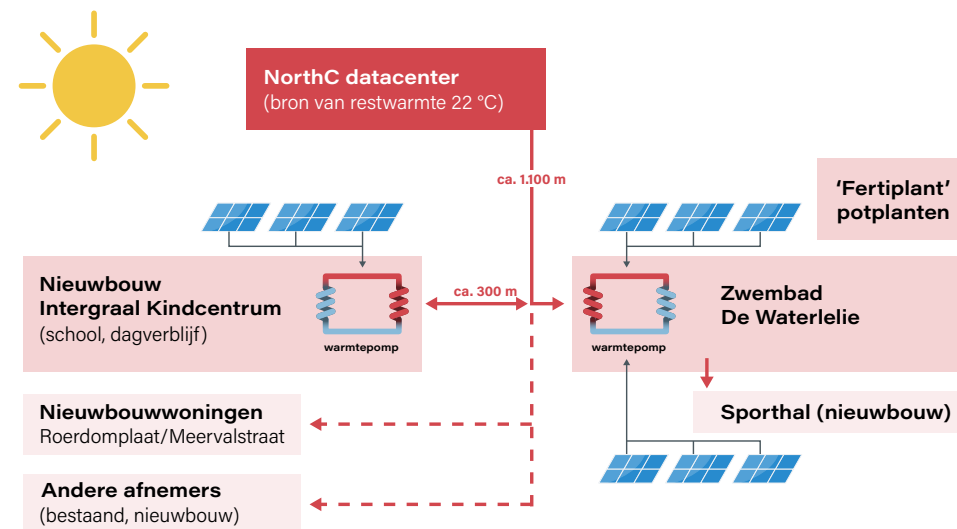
NorthC datacenter
(bron van restwarmte 22 °C)

ca. 1.100 m

'Fertiplant' potplanten

Nieuwbouw
Intergraal Kindcentrum
(school, dagverblijf)

warmtepomp

ca. 300 m

Zwembad
De Waterlelie

warmtepomp

Sporthal (nieuwbouw)

Nieuwbouwwoningen
Roerdomplaat/Meervalstraat

Andere afnemers
(bestaand, nieuwbouw)